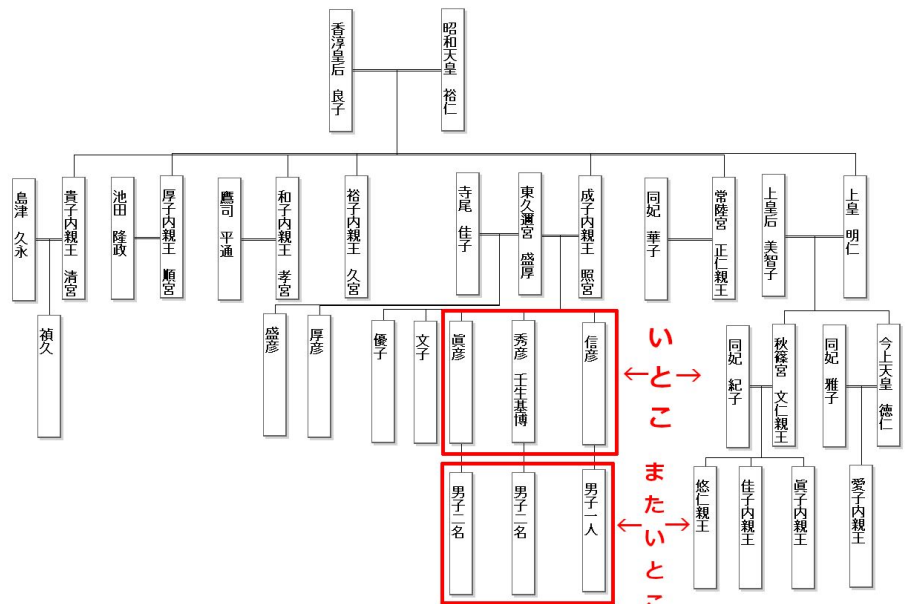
昭和天皇　裕仁
香淳皇后　良子

上皇　明仁
上皇后　美智子
常陸宮　正仁親王
同妃　華子
成子内親王　照宮
東久邇宮　盛厚
寺尾　佳子
祐子内親王　久宮
和子内親王　孝宮
鷹司　平通
厚子内親王　順宮
池田　隆政
貴子内親王　清宮
島津　久永

今上天皇　徳仁
同妃　雅子
秋篠宮　文仁親王
同妃　紀子
信彦
秀彦　壬生基博
眞彦
文子
優子
厚彦
盛彦
禎久

いとこ
←→

愛子内親王
眞子内親王
佳子内親王
悠仁親王
男子一人
男子二名
男子二名

またいとこ
←→